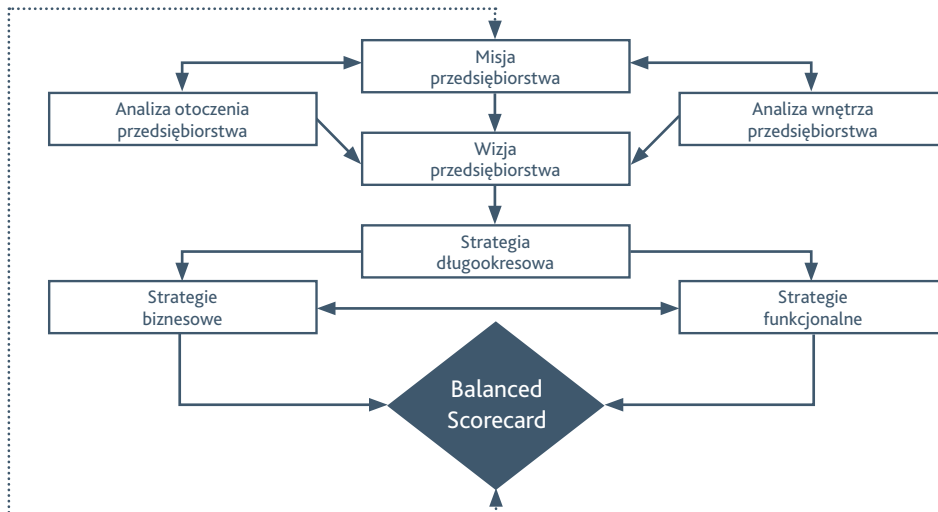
Misja przedsiębiorstwa

Analiza otoczenia przedsiębiorstwa

Analiza wnętrza przedsiębiorstwa

Wizja przedsiębiorstwa

Strategia długookresowa

Strategie biznesowe

Strategie funkcjonalne

Balanced Scorecard